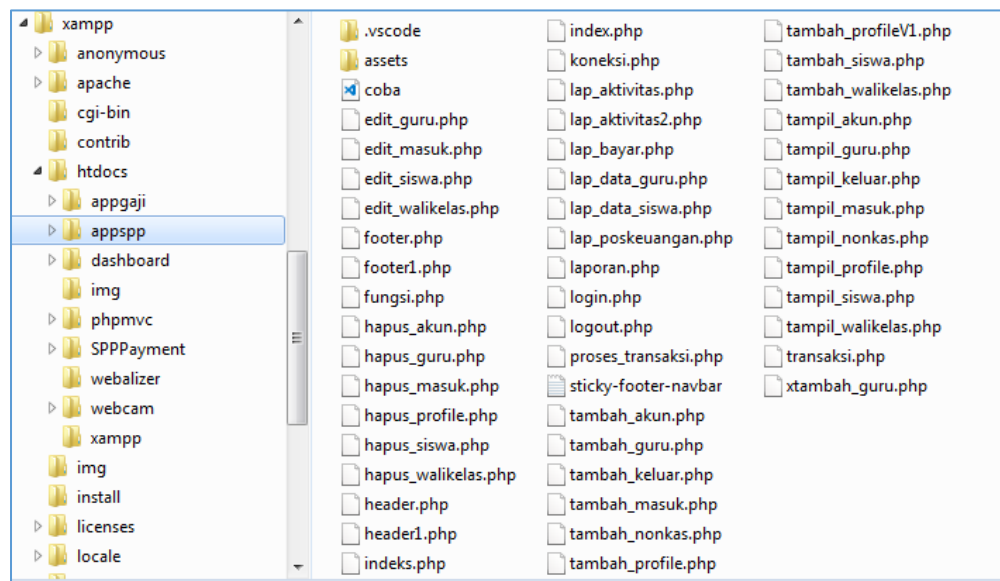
xampp
anonymous
apache
cgi-bin
contrib
htdocs
appgaji
appspp
dashboard
img
phpmvc
SPPPayment
webalizer
webcam
xampp
img
install
licenses
locale

.vscode
assets
coba
edit_guru.php
edit_masuk.php
edit_siswa.php
edit_walikelas.php
footer.php
footer1.php
fungsi.php
hapus_akun.php
hapus_guru.php
hapus_masuk.php
hapus_profile.php
hapus_siswa.php
hapus_walikelas.php
header.php
header1.php
indeks.php

index.php
koneksi.php
lap_aktivitas.php
lap_aktivitas2.php
lap_bayar.php
lap_data_guru.php
lap_data_siswa.php
lap_poskeuangan.php
laporan.php
login.php
logout.php
proses_transaksi.php
sticky-footer-navbar
tambah_akun.php
tambah_guru.php
tambah_keluar.php
tambah_masuk.php
tambah_nonkas.php
tambah_profile.php

tambah_profileV1.php
tambah_siswa.php
tambah_walikelas.php
tampil_akun.php
tampil_guru.php
tampil_keluar.php
tampil_masuk.php
tampil_nonkas.php
tampil_profile.php
tampil_siswa.php
tampil_walikelas.php
transaksi.php
xtambah_guru.php